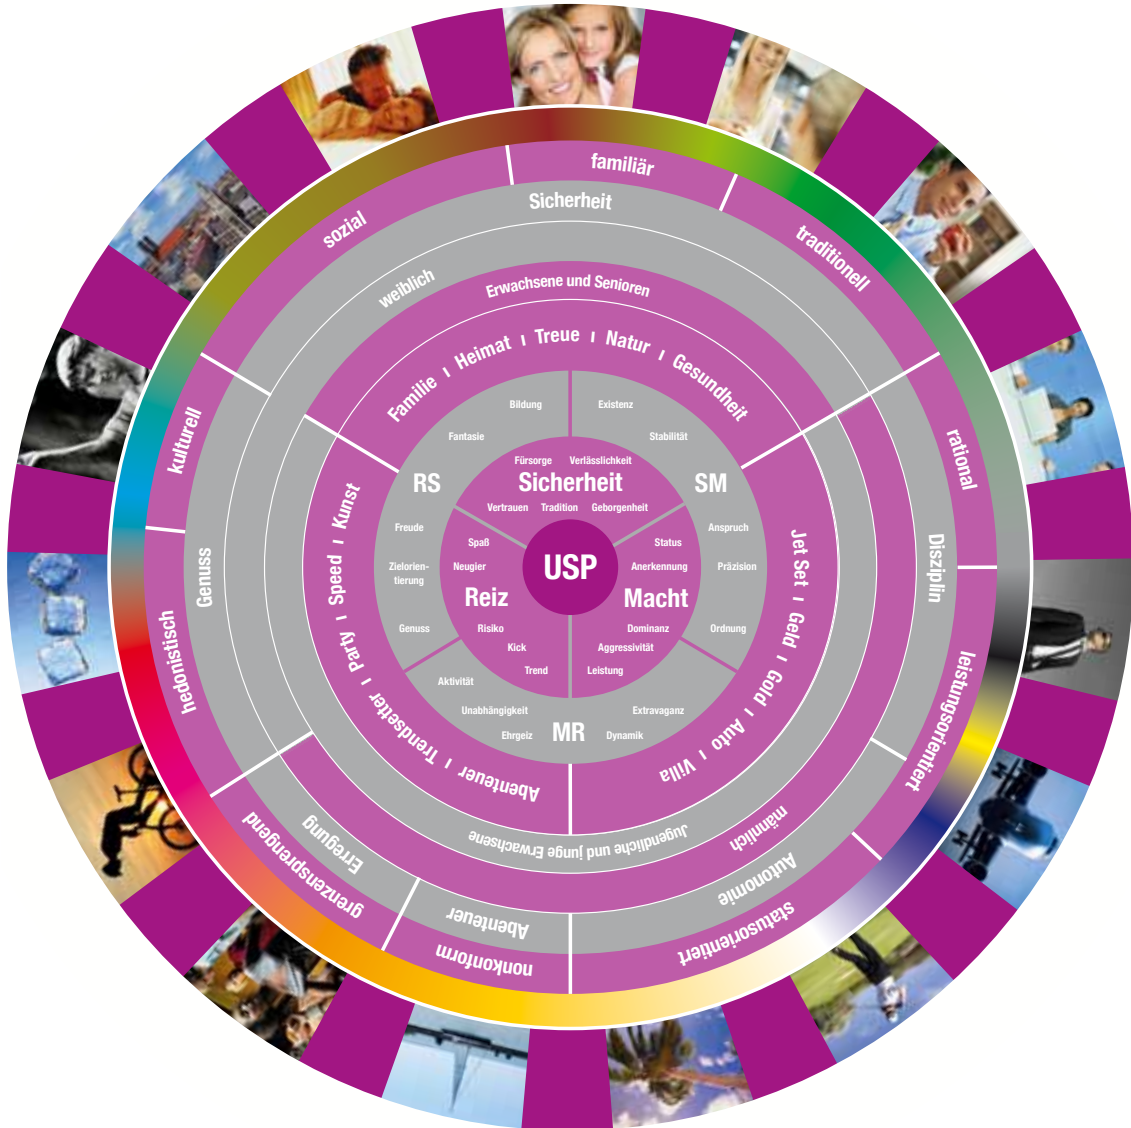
familiär
traditionell
rational
leistungsorientiert
statusorientiert
nonkonform
grenzensprengend
hedonistisch
kulturell
sozial

Sicherheit
Disziplin
Autonomie
Abenteuer
Erregung
Genuss

weiblich
männlich

Erwachsene und Senioren
Jugendliche und junge Erwachsene

Familie | Heimat | Treue | Natur | Gesundheit
Jet Set | Geld | Gold | Auto | Villa
Abenteuer | Trendsetter | Party | Speed | Kunst

RS
SM
MR

Bildung
Fantasie
Existenz
Stabilität
Anspruch
Präzision
Ordnung
Extravaganz
Dynamik
Ehrgeiz
Unabhängigkeit
Aktivität
Genuss
Zielorientierung
Freude

Fürsorge
Verlässlichkeit
Sicherheit
Vertrauen
Tradition
Geborgenheit
Spaß
Neugier
Reiz
Risiko
Kick
Trend
Status
Anerkennung
Macht
Dominanz
Aggressivität
Leistung

USP